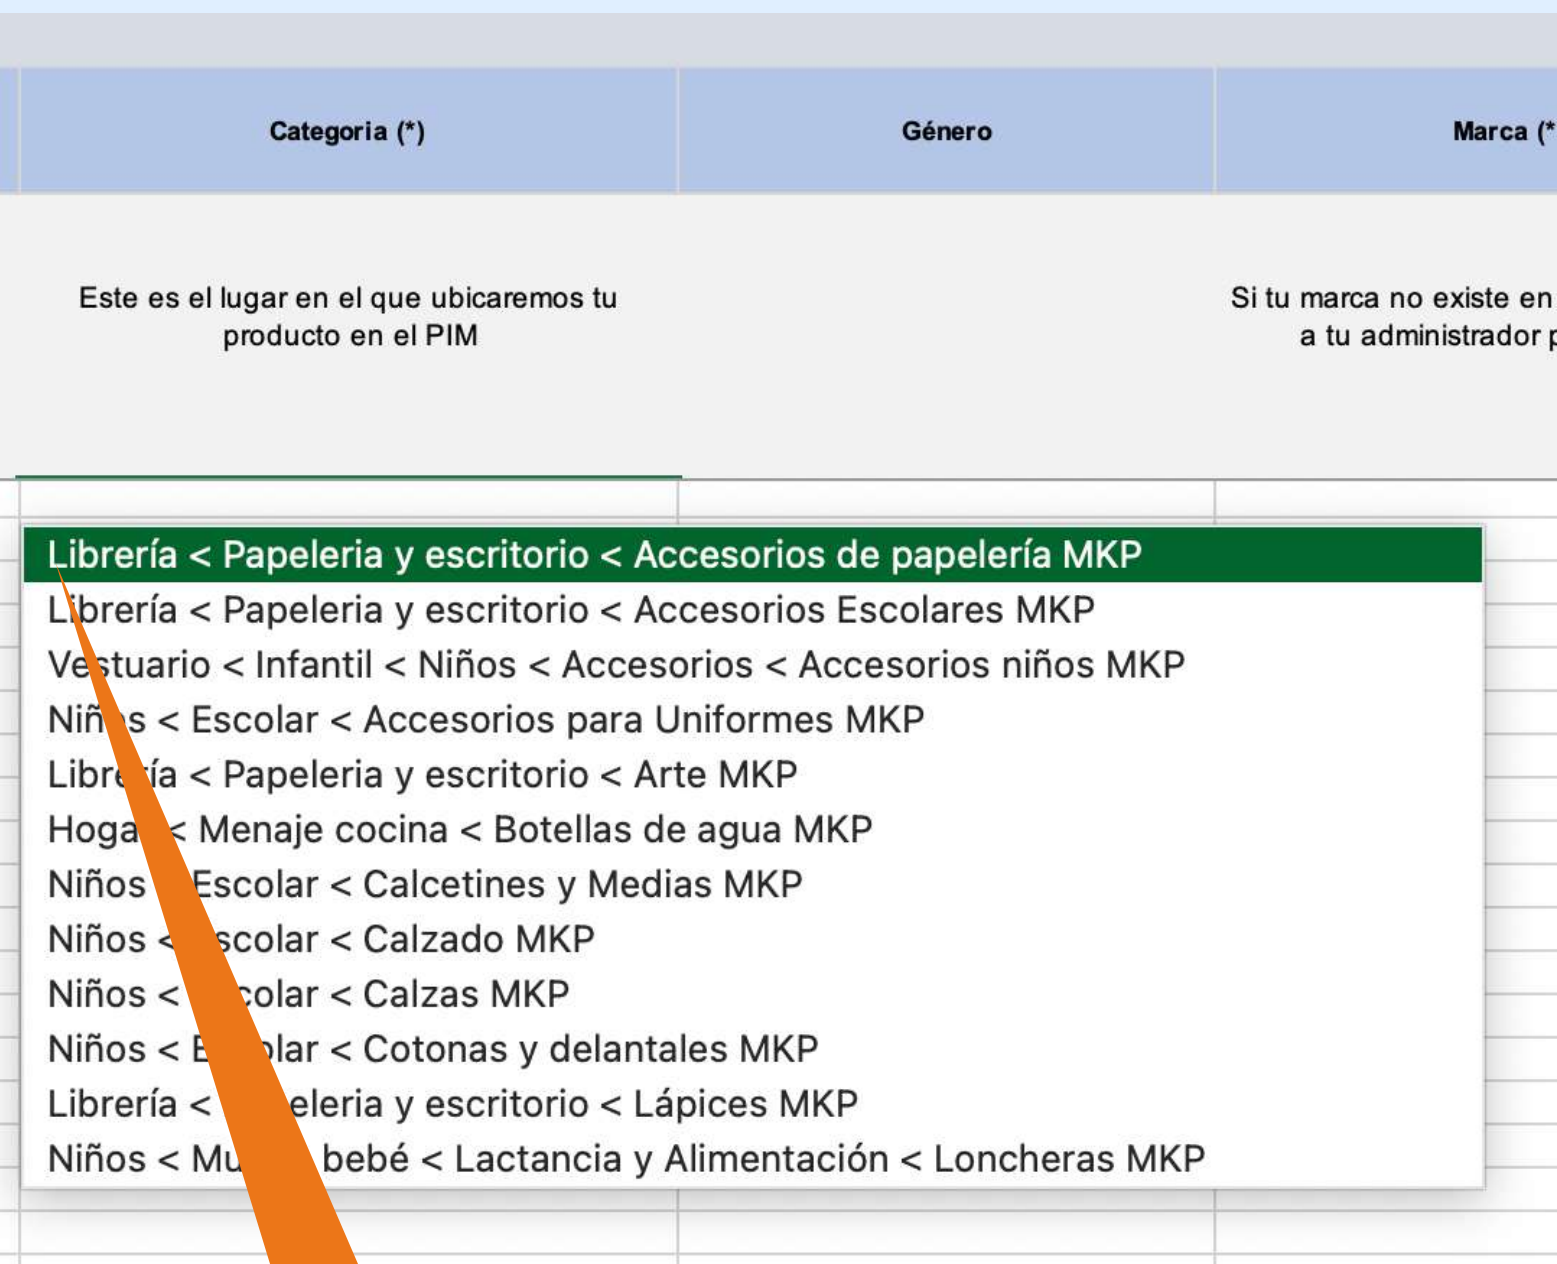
| Categoria (*) | Género | Marca (* |
|---|---|---|
| Este es el lugar en el que ubicaremos tu producto en el PIM | | Si tu marca no existe en a tu administrador p |

Librería < Papeleria y escritorio < Accesorios de papelería MKP
L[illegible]brería < Papeleria y escritorio < Accesorios Escolares MKP
Ve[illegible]stuario < Infantil < Niños < Accesorios < Accesorios niños MKP
Niñ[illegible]s < Escolar < Accesorios para Uniformes MKP
Libr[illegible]ía < Papeleria y escritorio < Arte MKP
Hoga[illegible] < Menaje cocina < Botellas de agua MKP
Niños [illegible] Escolar < Calcetines y Medias MKP
Niños < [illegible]scolar < Calzado MKP
Niños < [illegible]colar < Calzas MKP
Niños < E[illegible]lar < Cotonas y delantales MKP
Librería < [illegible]eleria y escritorio < Lápices MKP
Niños < Mu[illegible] bebé < Lactancia y Alimentación < Loncheras MKP